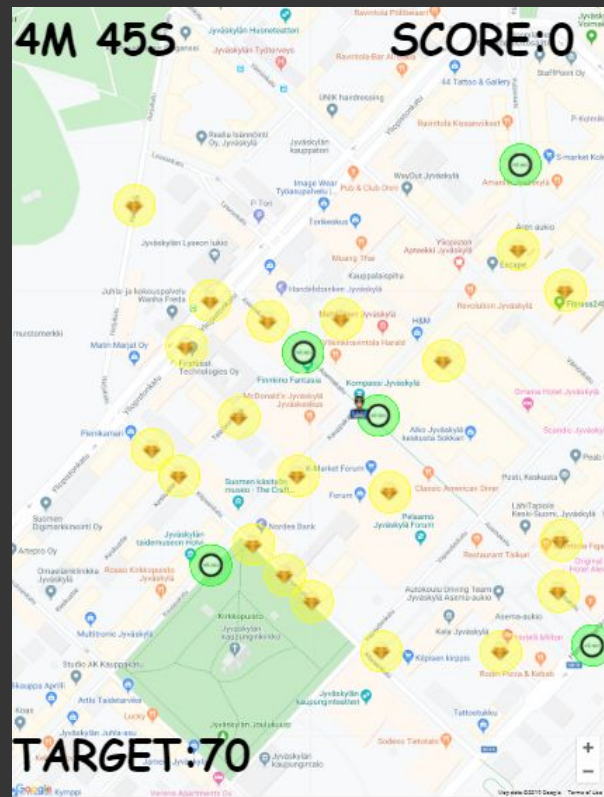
4M 45S

SCORE:0

TARGET:70

Jyväskylän Hyvinvointiasema
Jyväskylän Tyttöveys
Ravintola-Bar Artjuuri
44 Tattoo & Gallery
UNIK hairdressing
Ravintola Kosan
Realia Isännöinti Oy, Jyväskylä
Jyväskylän kauppatori
Image Wear Työasupalvelut
WayOut Jyväskylä
Pub & Club Orm
S-market Kompassi
Amarillo Jyväskylä
P-Tori
Torikeskus
Jyväskylän Lyseon lukio
Yliopiston Apteekki Jyväskylä
Muang Thai
Escape
Kauppakatu
Juhla- ja kokouspalvelu Wanha Pieta
Handelsbanken Jyväskylä
H&M
Revolution Jyväskylä
Fitness24Seven
Matin Marjat Oy
Viikinkiravintola Harald
Firsttest Technologies Oy
Fiorino Fantasia
McDonald's Jyväskylä
Kompassi Jyväskylä
Omena Hotel Jyväskylä
Alko Jyväskylä keskusta Sokkari
Pienikamari
Scandic Jyväskylä
K-Market Forum
Suomen käsityön museo - The Craft...
Forum
Classic American Diner
Posti, Keskusta
Suomen Diamondikeskus Oy
Nordea Bank
Pelaamo Jyväskylä Forum
Lähi-Tapiola Keski-Suomi, Jyväskylä
Artepro Oy
Jyväskylän taidemuseon Holvi
Restaurant Tiikeri
Ravintola Fige
Omaisliike Krikkojen Jyväskylä
Rosso Kirkkopuisto Jyväskylä
Autokoulu Driving Team Keskusta-aukio
Aseman-aukio
Multitronic Jyväskylä
Kirkkopuisto
Jyväskylän kaupunginkirkko
Kela Jyväskylä
Kilpisen kirppis
Studio AK Kauppakatu
Roslin Pizza & Kebab
Kauppa Aprilli
Artis Taidetarvike
Jyväskylän kaupunginteatteri
Lucky
Tattootuulos
Jyväskylän Jutta-asu
Sodexo Tietotalo
Jyväskylän kaupunginsto
Kymppi
Verona Apartments Oy
Google
Map data ©2019 Google
Terms of Use
+
-